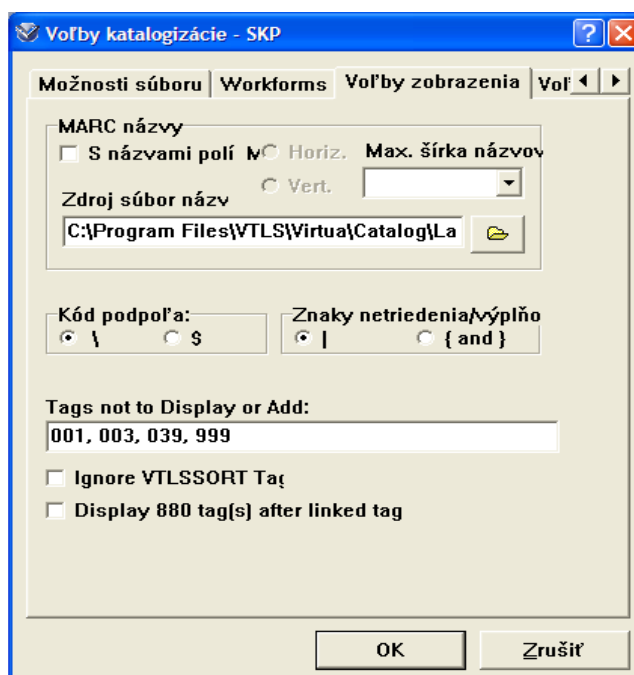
Voľby katalogizácie - SKP

Možnosti súboru | Workforms | Voľby zobrazenia | Voľ

MARC názvy
S názvami polí M Horiz. Max. šírka názvov
Vert.
Zdroj súbor názv
C:\Program Files\VTLS\Virtua\Catalog\La

Kód podpoľa:
\ $

Znaky netriedenia/výplňo
| { and }

Tags not to Display or Add:
001, 003, 039, 999

Ignore VTLSSORT Tag
Display 880 tag(s) after linked tag

OK
Zrušiť